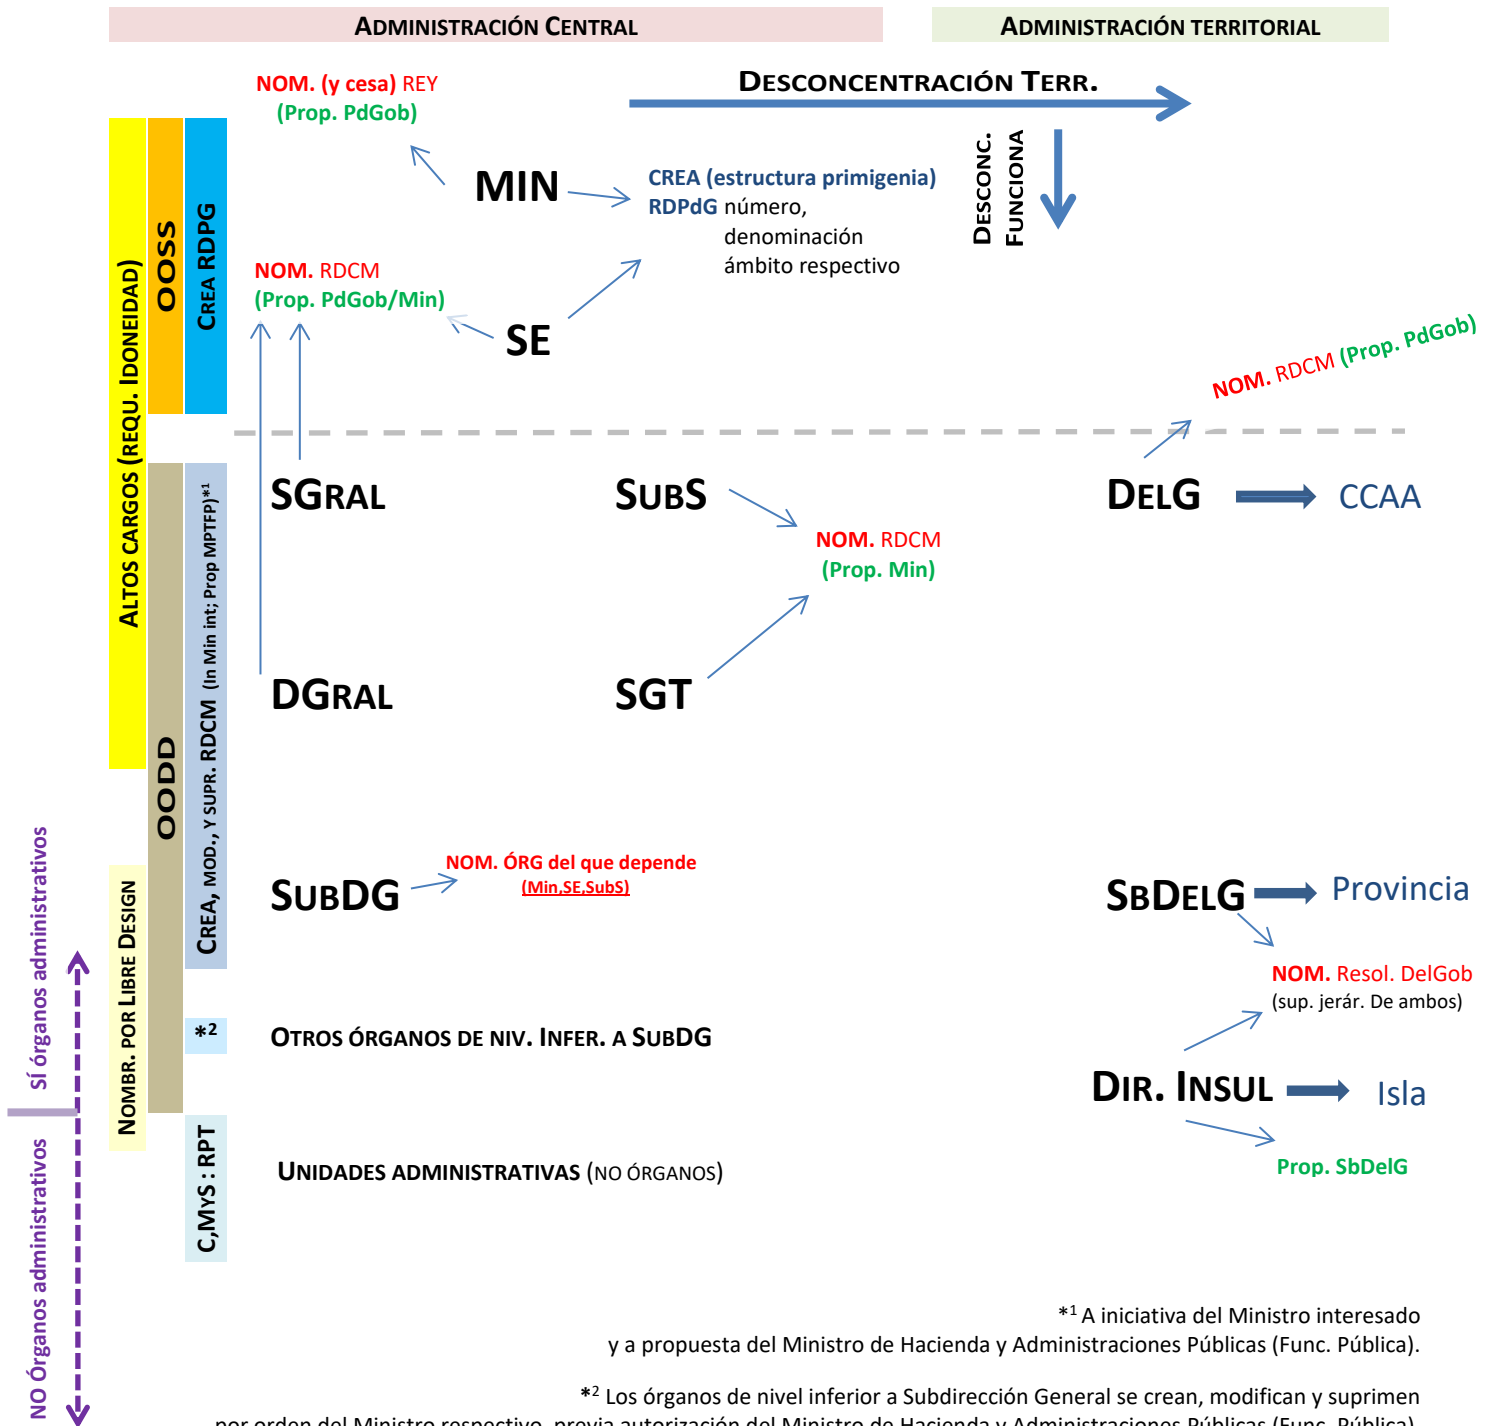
ADMINISTRACIÓN CENTRAL

ADMINISTRACIÓN TERRITORIAL

NOM. (y cesa) REY
(Prop. PdGob)

DESCONCENTRACIÓN TERR.

MIN

CREA (estructura primigenia)
RDPdG número,
denominación
ámbito respectivo

DESCONC. FUNCIONA

ALTOS CARGOS (REQU. IDONEIDAD)

OOSS

CREA RDPG

NOM. RDCM
(Prop. PdGob/Min)

SE

NOM. RDCM (Prop. PdGob)

SGRAL

SUBS

DELG

CCAA

OODD

CREA, MOD., Y SUPR. RDCM (In Min int; Prop MPTFP)*1

NOM. RDCM
(Prop. Min)

DGRAL

SGT

SUBDG

NOM. ÓRG del que depende
(Min,SE,SubS)

SBDELG

Provincia

NOM. Resol. DelGob
(sup. jerár. De ambos)

Sí órganos administrativos

NOMBR. POR LIBRE DESIGN

*2

OTROS ÓRGANOS DE NIV. INFER. A SUBDG

DIR. INSUL

Isla

Prop. SbDelG

NO Órganos administrativos

C,MYS : RPT

UNIDADES ADMINISTRATIVAS (NO ÓRGANOS)

*1 A iniciativa del Ministro interesado
y a propuesta del Ministro de Hacienda y Administraciones Públicas (Func. Pública).

*2 Los órganos de nivel inferior a Subdirección General se crean, modifican y suprimen por orden del Ministro respectivo, previa autorización del Ministro de Hacienda y Administraciones Públicas (Func. Pública).